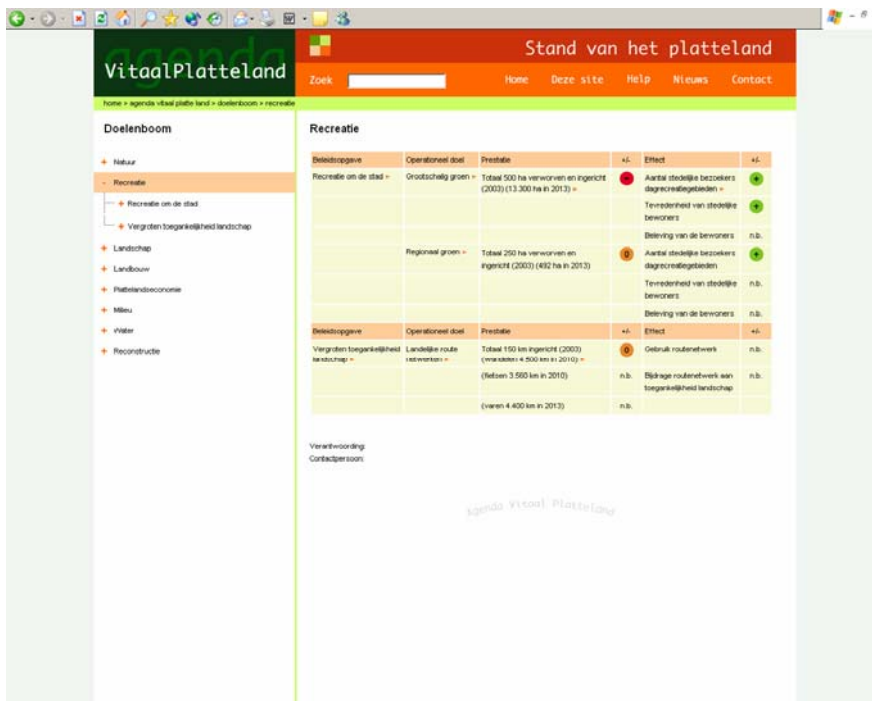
agenda
VitaalPlatteland

Stand van het platteland

Zoek

Home Deze site Help Nieuws Contact

home > agenda vitaal platte land > doelenboom > recreatie

Doelenboom

+ Natuur
- Recreatie
+ Recreatie om de stad
+ Vergroten toegankelijkheid landschap
+ Landschap
+ Landbouw
+ Plattelandseconomie
+ Milieu
+ Water
+ Reconstructie

Recreatie

| Beleidsopgave | Operationeel doel | Prestatie | +/- | Effect | +/- |
|---|---|---|---|---|---|
| Recreatie om de stad | Grootschalig groen | Totaal 500 ha verworven en ingericht (2003) (13.300 ha in 2013) | – | Aantal stedelijke bezoekers dagrecreatiegebieden | + |
| | | | | Tevredenheid van stedelijke bewoners | + |
| | | | | Beleving van de bewoners | n.b. |
| | Regionaal groen | Totaal 250 ha verworven en ingericht (2003) (492 ha in 2013) | 0 | Aantal stedelijke bezoekers dagrecreatiegebieden | + |
| | | | | Tevredenheid van stedelijke bewoners | n.b. |
| | | | | Beleving van de bewoners | n.b. |
| Beleidsopgave | Operationeel doel | Prestatie | +/- | Effect | +/- |
| Vergroten toegankelijkheid landschap | Landelijke route netwerken | Totaal 150 km ingericht (2003) (wandelen 4.500 km in 2010) | 0 | Gebruik routenetwerk | n.b. |
| | | (fietsen 3.560 km in 2010) | n.b. | Bijdrage routenetwerk aan toegankelijkheid landschap | n.b. |
| | | (varen 4.400 km in 2013) | n.b. | | |

Verantwoording:
Contactpersoon:

Agenda Vitaal Platteland